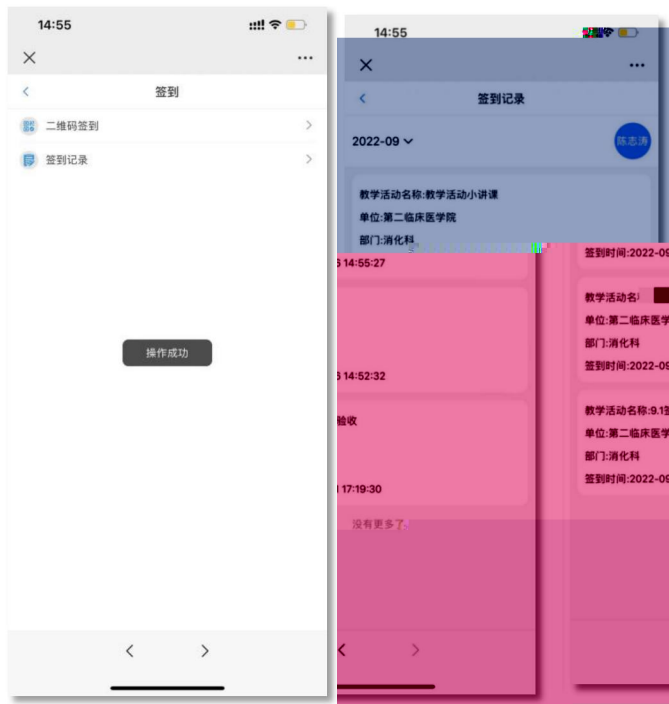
14:55

签到

二维码签到

签到记录

操作成功

14:55

签到记录

2022-09

陈志涛

教学活动名称:教学活动小讲课

单位:第二临床医学院

部门:消化科

6 14:55:27

6 14:52:32

验收

1 17:19:30

没有更多了

签到时间:2022-09

教学活动名

单位:第二临床医学

部门:消化科

签到时间:2022-09

教学活动名称:9.1

单位:第二临床医学

部门:消化科

签到时间:2022-09